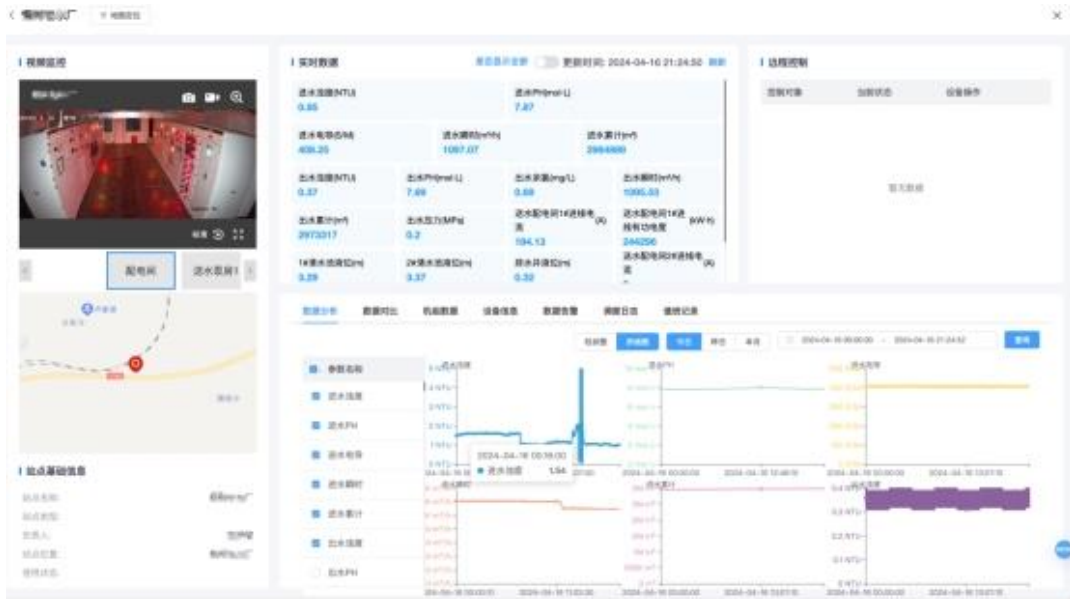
视频监控

配电间　进水泵房

站点基础信息

实时数据　更新时间: 2024-04-16 21:24:50

进水浊度(NTU) 0.85　进水PH(mol/L) 7.87

进水电导率 408.25　进水瞬时(m³/h) 1097.07　进水累计(m³) 2964899

出水浊度(NTU) 0.37　出水PH(mol/L) 7.69　出水余氯(mg/L) 0.68　出水瞬时(m³/h) 1095.53

出水累计(m³) 2973017　出水压力(MPa) 0.2　进水配电间1#进线电流(A) 194.13　进水配电间1#进线有功电度(kW·h) 244290

1#清水池液位(m) 3.29　2#清水池液位(m) 3.37　排水井液位(m) 0.32

远程控制

控制对象　当前状态　设备操作

暂无数据

数据分析　数据对比　机组数据　设备信息　数据告警　调度日志　值班记录

查询

参数名称
进水浊度
进水PH
进水电导
进水瞬时
进水累计
出水浊度
出水PH

2024-04-16 00:08:00
● 进水浊度 1.94